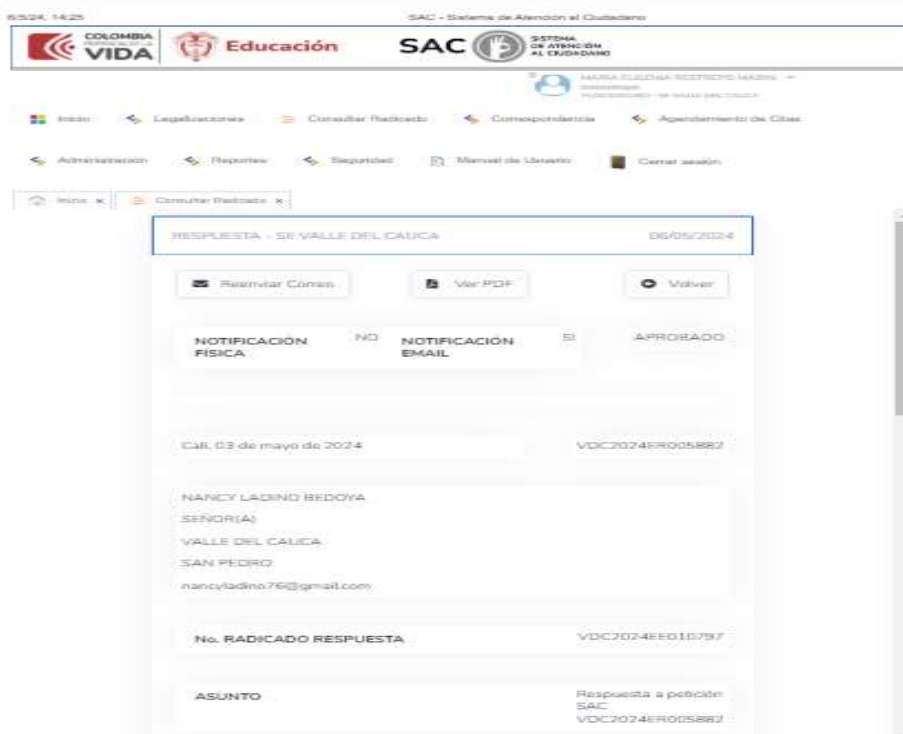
6/5/24, 14:25 SAC - Sistema de Atención al Ciudadano

COLOMBIA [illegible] VIDA Educación SAC SISTEMA DE ATENCIÓN AL CIUDADANO

MARIA EUDOXIA RESTREPO MARIN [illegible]

Inicio Legalizaciones Consultar Radicado Correspondencia Agendamiento de Citas

Administracion Reportes Seguridad Manual de Usuario Cerrar sesión

Inicio x Consultar Radicado x

RESPUESTA - SE VALLE DEL CAUCA 06/05/2024

Reenviar Correo Ver PDF Volver

| NOTIFICACIÓN FÍSICA | NO | NOTIFICACIÓN EMAIL | SI | APROBADO |
|---|---|---|---|---|

Cali, 03 de mayo de 2024 VDC2024ER005882

NANCY LADINO BEDOYA
SEÑOR(A)
VALLE DEL CAUCA
SAN PEDRO
nancyladino76@gmail.com

No. RADICADO RESPUESTA VDC2024EE010797

ASUNTO Respuesta a petición SAC VDC2024ER005882